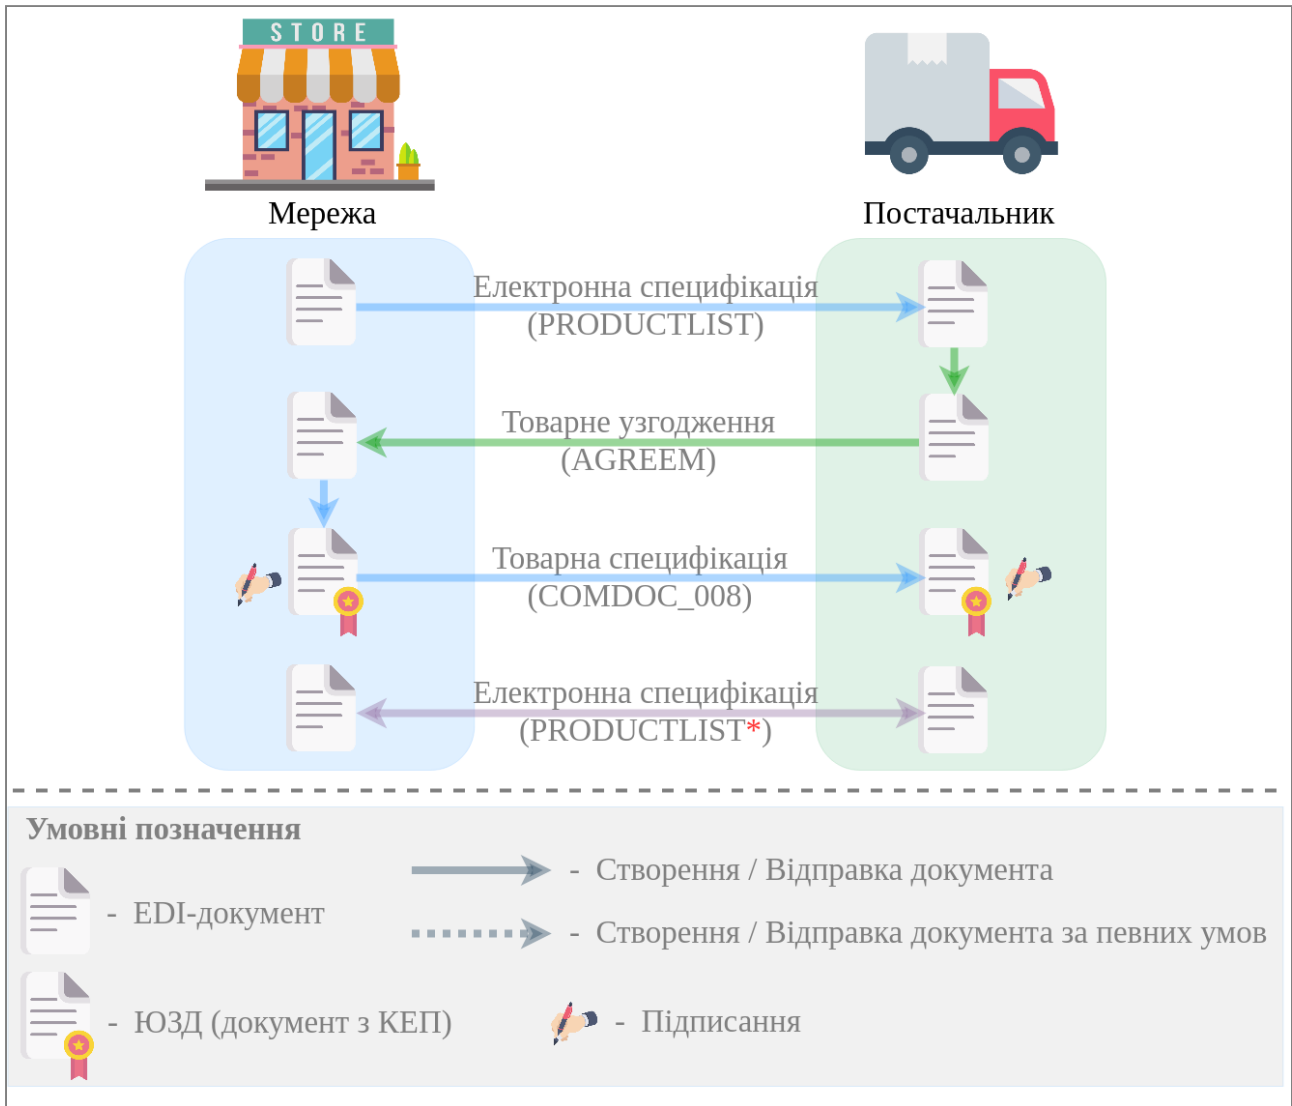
STORE

Мережа

Постачальник

Електронна специфікація (PRODUCTLIST)

Товарне узгодження (AGREEM)

Товарна специфікація (COMDOC_008)

Електронна специфікація (PRODUCTLIST*)

Умовні позначення

- EDI-документ

- Створення / Відправка документа

- Створення / Відправка документа за певних умов

- ЮЗД (документ з КЕП)

- Підписання